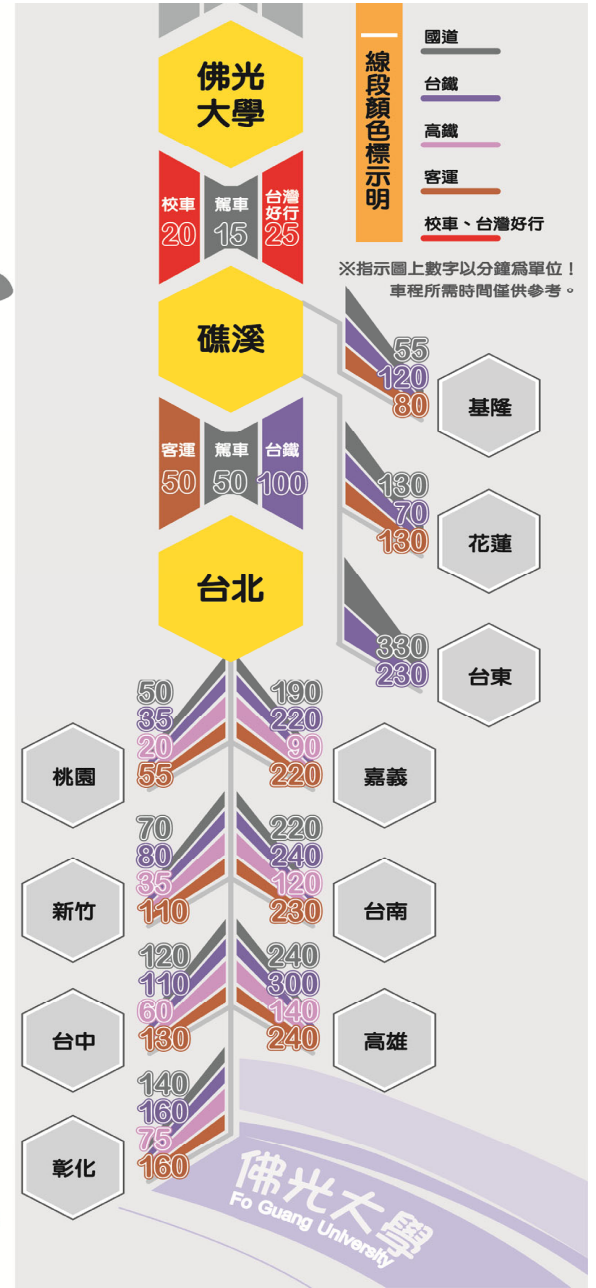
佛光大學

校車 20
駕車 15
台灣好行 25

礁溪

客運 50
駕車 50
台鐵 100

台北

線段顏色標示明
國道
台鐵
高鐵
客運
校車、台灣好行

※指示圖上數字以分鐘爲單位！
車程所需時間僅供參考。

55
120
80
基隆

130
70
130
花蓮

330
230
台東

50
35
20
55
桃園

190
220
90
220
嘉義

70
80
35
110
新竹

220
240
120
230
台南

120
110
60
130
台中

240
300
140
240
高雄

140
160
75
160
彰化

佛光大學
Fo Guang University